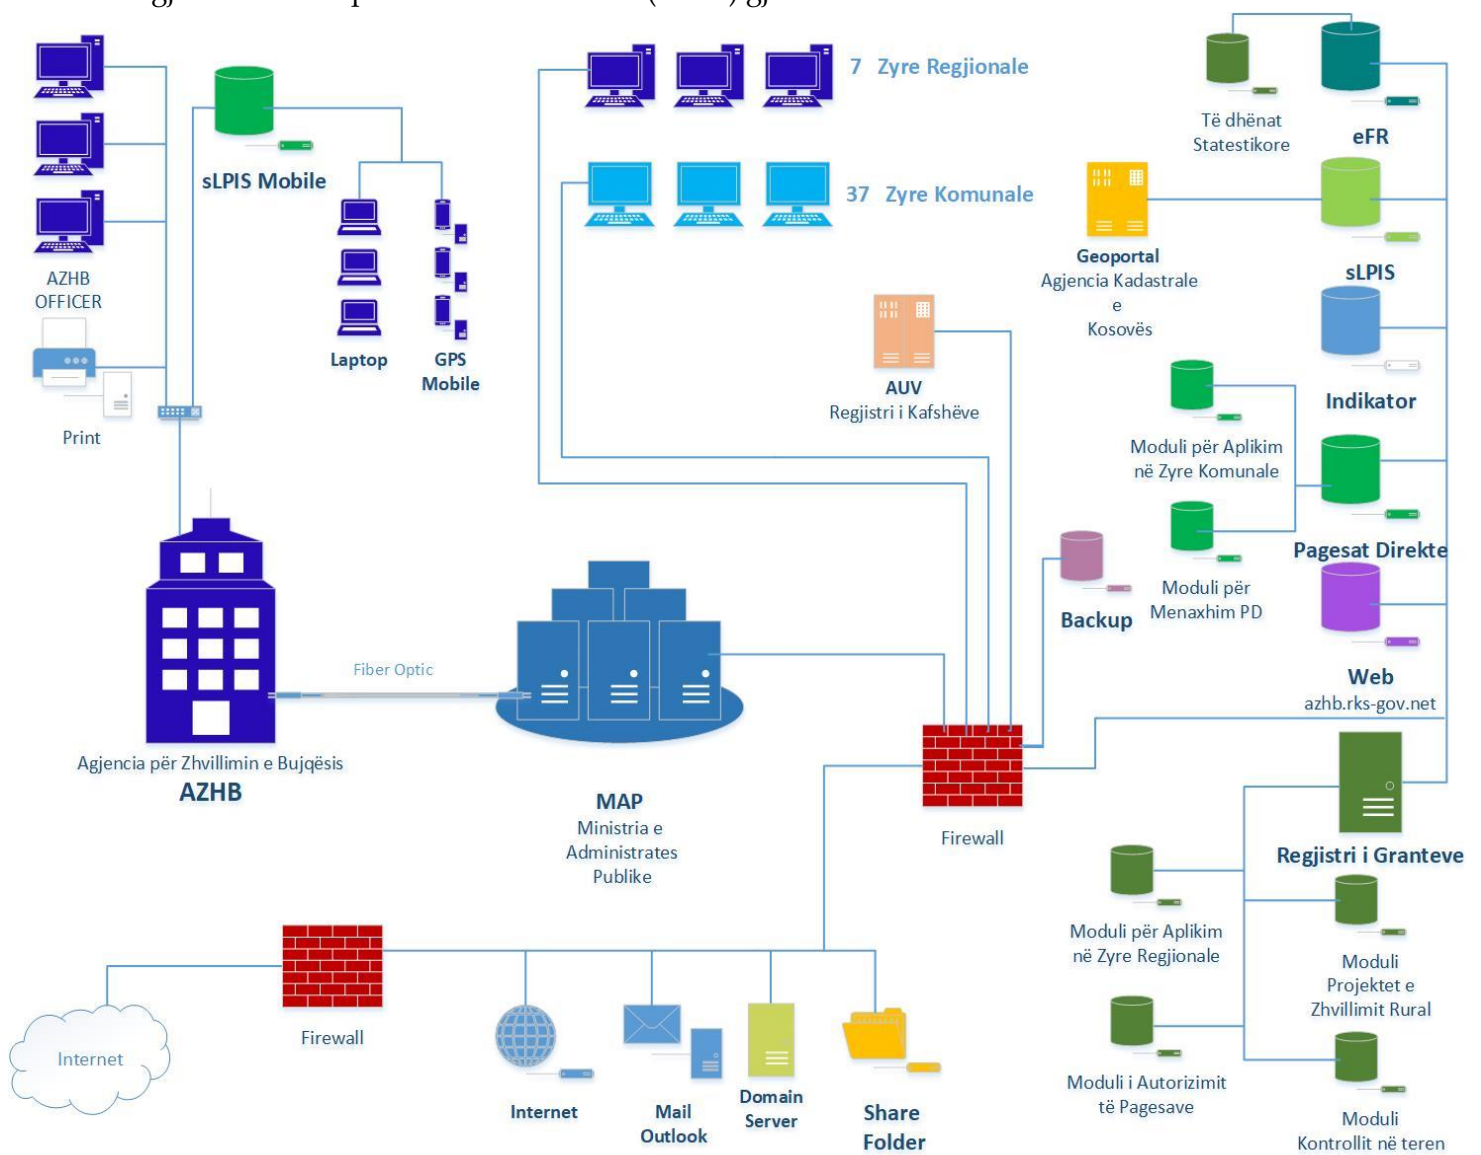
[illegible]

AZHB OFFICER

Print

sLPIS Mobile

Laptop

GPS Mobile

7 Zyre Regjionale

37 Zyre Komunale

Të dhënat Statestikore

eFR

Geoportal Agjencia Kadastrale e Kosovës

sLPIS

AUV Regjistri i Kafshëve

Indikator

Moduli për Aplikim në Zyre Komunale

Pagesat Direkte

Backup

Moduli për Menaxhim PD

Web azhb.rks-gov.net

Fiber Optic

Agjencia për Zhvillimin e Bujqësis
AZHB

MAP
Ministria e Administrates Publike

Firewall

Regjistri i Granteve

Moduli për Aplikim në Zyre Regjionale

Moduli Projektet e Zhvillimit Rural

Moduli i Autorizimit të Pagesave

Moduli Kontrollit në teren

Firewall

Internet

Internet

Mail Outlook

Domain Server

Share Folder